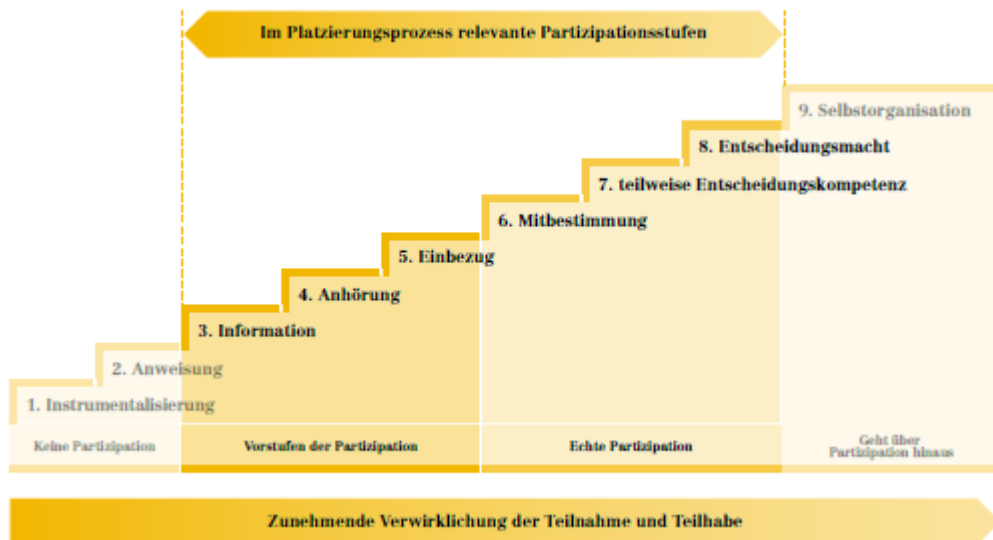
Im Platzierungsprozess relevante Partizipationsstufen

9. Selbstorganisation

8. Entscheidungsmacht

7. teilweise Entscheidungskompetenz

6. Mitbestimmung

5. Einbezug

4. Anhörung

3. Information

2. Anweisung

1. Instrumentalisierung

Keine Partizipation

Vorstufen der Partizipation

Echte Partizipation

Geht über Partizipation hinaus

Zunehmende Verwirklichung der Teilnahme und Teilhabe